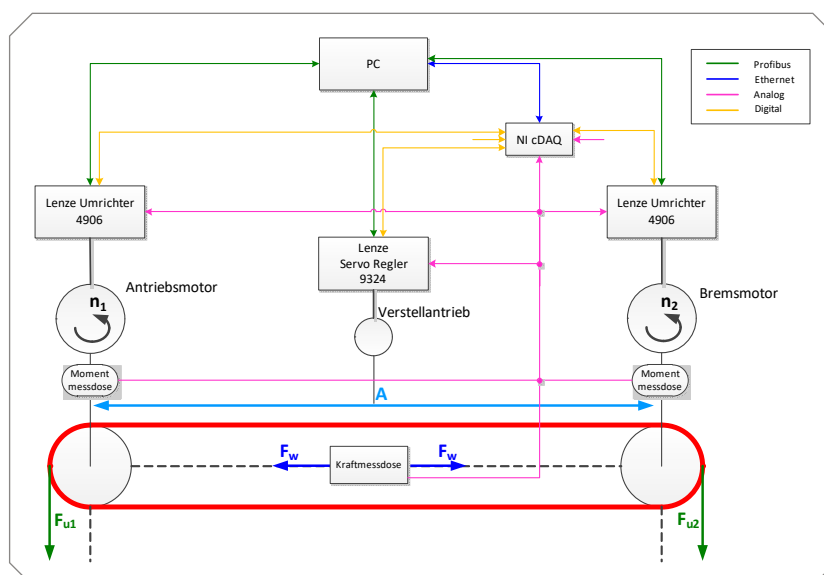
PC

Profibus
Ethernet
Analog
Digital

NI cDAQ

Lenze Umrichter 4906

Lenze Umrichter 4906

Lenze Servo Regler 9324

$n_1$

Antriebsmotor

$n_2$

Bremsmotor

Verstellantrieb

Moment messdose

Moment messdose

A

$F_w$

Kraftmessdose

$F_w$

$F_{u1}$

$F_{u2}$